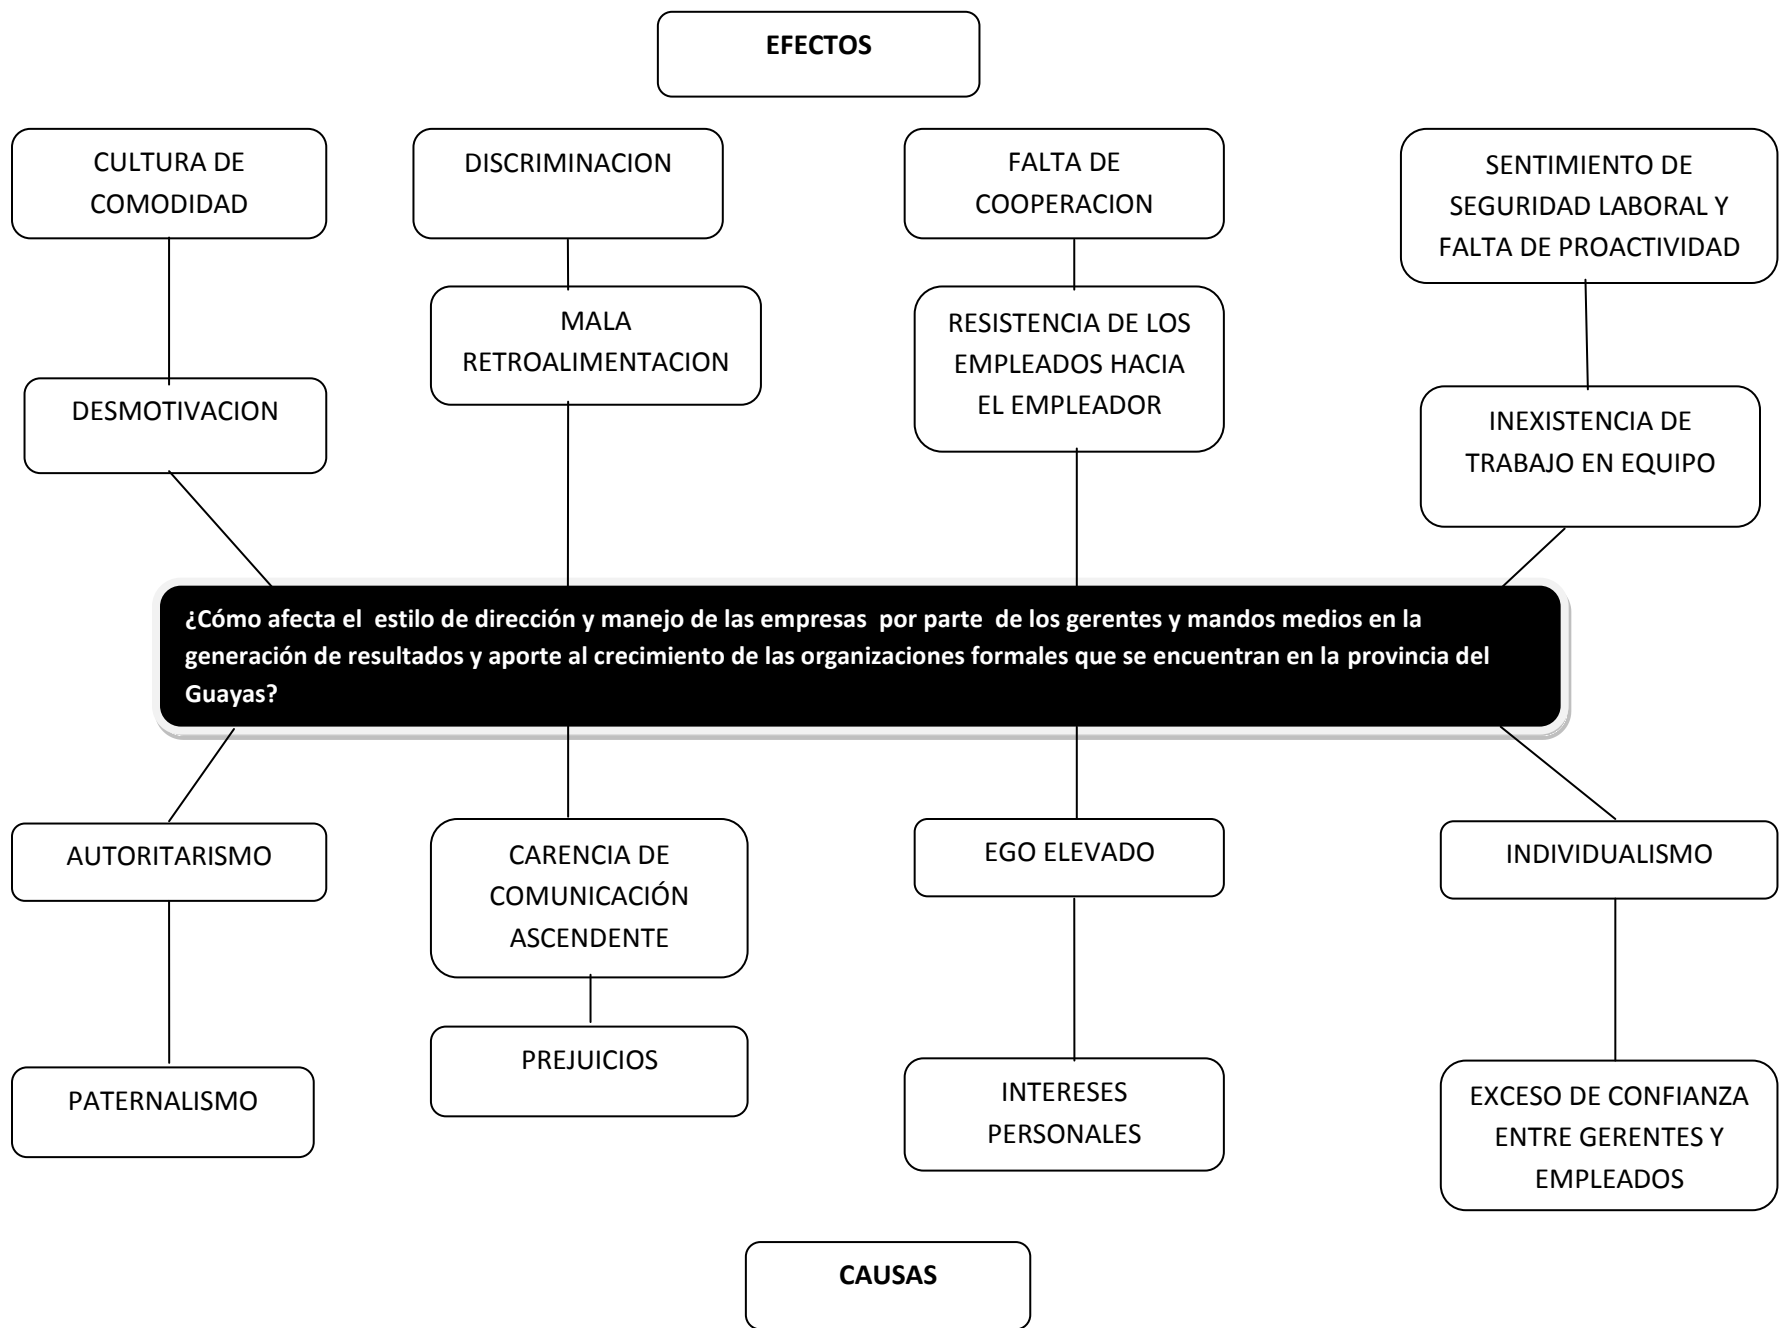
EFECTOS

CULTURA DE COMODIDAD

DISCRIMINACION

FALTA DE COOPERACION

SENTIMIENTO DE SEGURIDAD LABORAL Y FALTA DE PROACTIVIDAD

MALA RETROALIMENTACION

RESISTENCIA DE LOS EMPLEADOS HACIA EL EMPLEADOR

DESMOTIVACION

INEXISTENCIA DE TRABAJO EN EQUIPO

¿Cómo afecta el estilo de dirección y manejo de las empresas por parte de los gerentes y mandos medios en la generación de resultados y aporte al crecimiento de las organizaciones formales que se encuentran en la provincia del Guayas?

AUTORITARISMO

CARENCIA DE COMUNICACIÓN ASCENDENTE

EGO ELEVADO

INDIVIDUALISMO

PREJUICIOS

PATERNALISMO

INTERESES PERSONALES

EXCESO DE CONFIANZA ENTRE GERENTES Y EMPLEADOS

CAUSAS